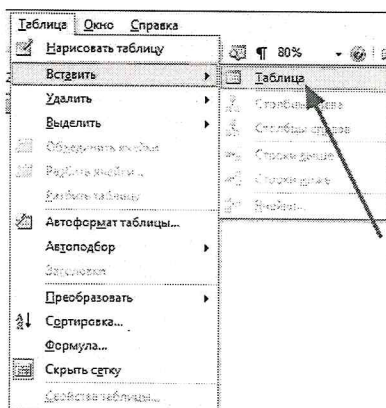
Таблица Окно Справка

Нарисовать таблицу

80%

Вставить

Таблица

Столбцы слева

Столбцы справа

Строки выше

Строки ниже

Ячейки...

Удалить

Выделить

Объединить ячейки

Разбить ячейки...

Разбить таблицу

Автоформат таблицы...

Автоподбор

Заголовки

Преобразовать

Сортировка...

Формула...

Скрыть сетку

Свойства таблицы...